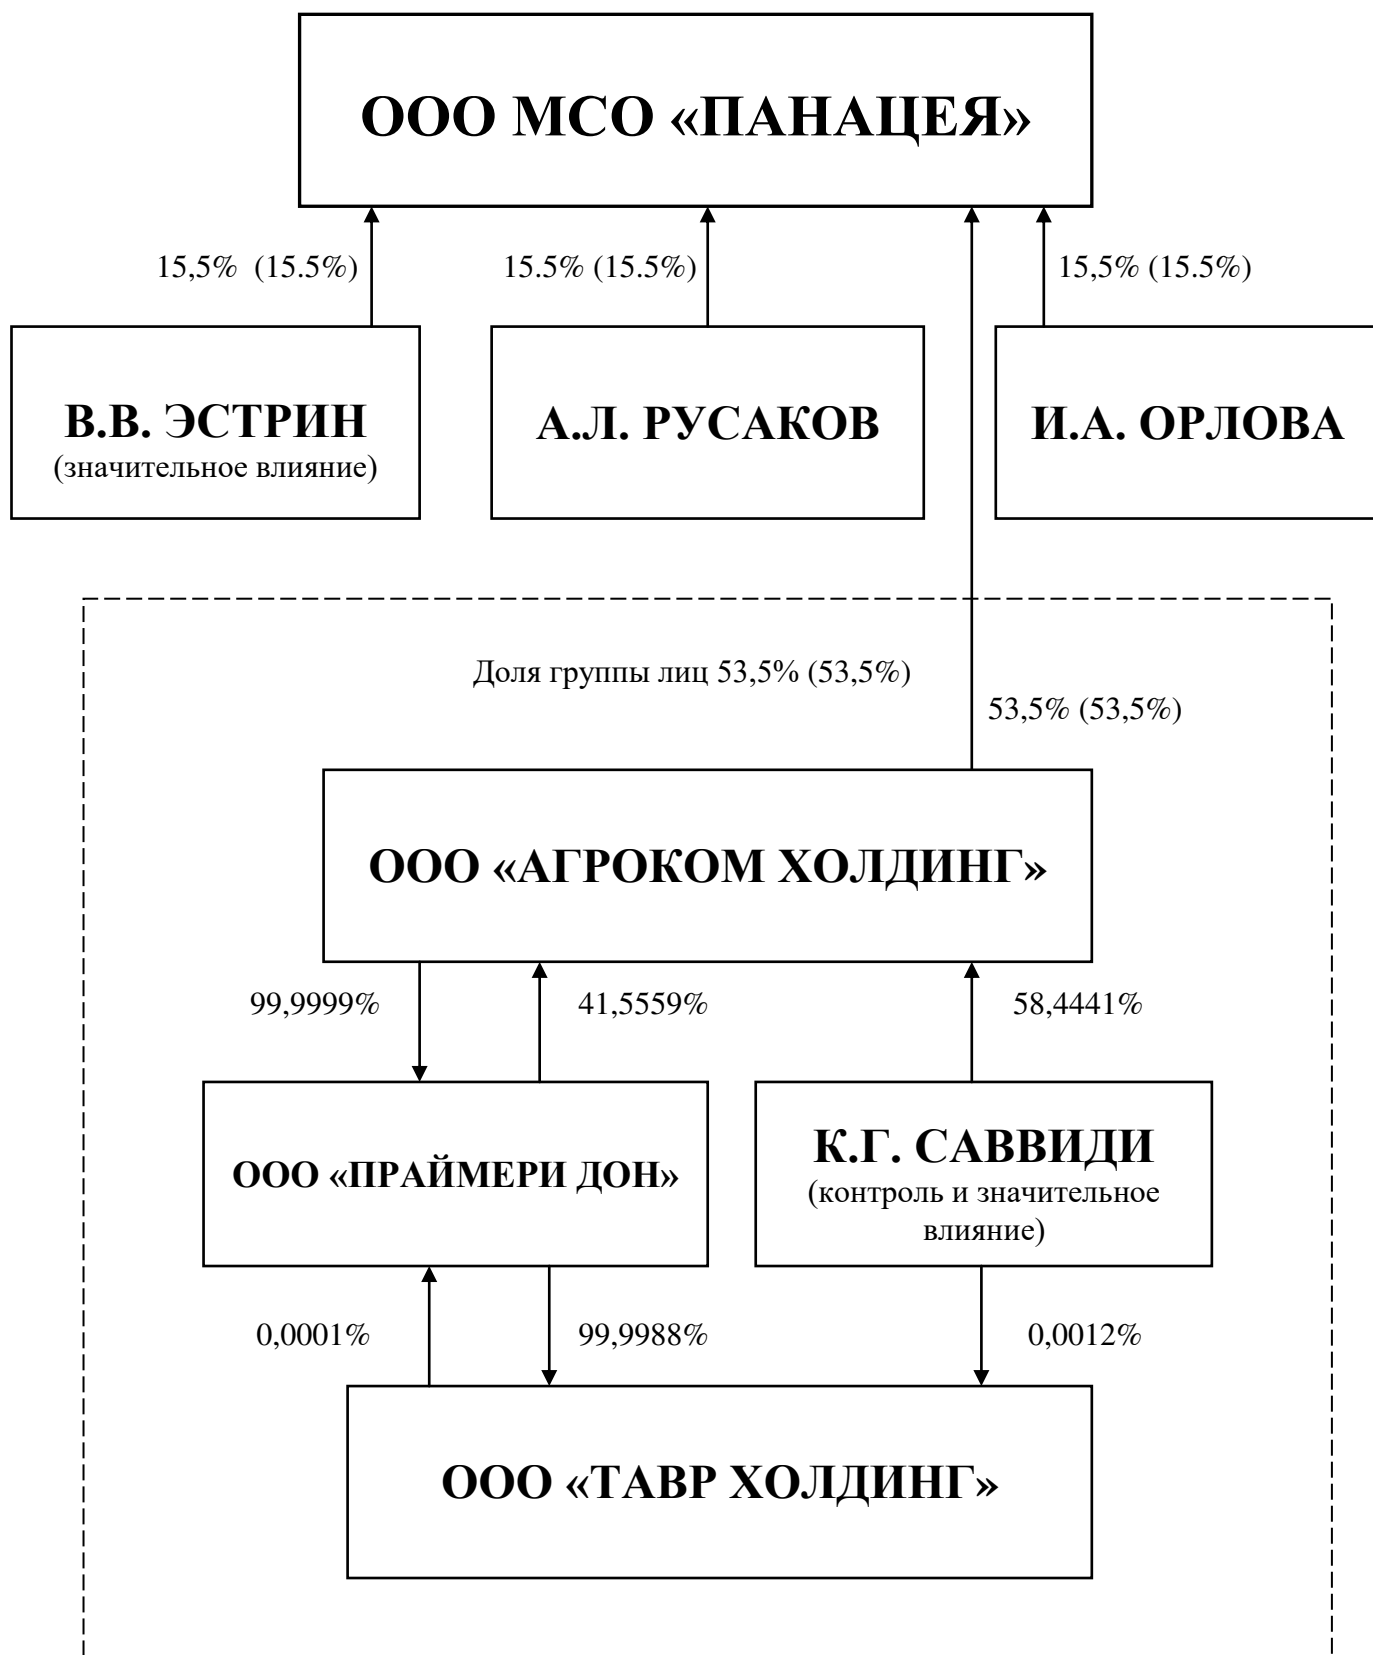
ООО МСО «ПАНАЦЕЯ»

15,5% (15.5%)

15.5% (15.5%)

15,5% (15.5%)

В.В. ЭСТРИН
(значительное влияние)

А.Л. РУСАКОВ

И.А. ОРЛОВА

Доля группы лиц 53,5% (53,5%)

53,5% (53,5%)

ООО «АГРОКОМ ХОЛДИНГ»

99,9999%

41,5559%

58,4441%

ООО «ПРАЙМЕРИ ДОН»

К.Г. САВВИДИ
(контроль и значительное влияние)

0,0001%

99,9988%

0,0012%

ООО «ТАВР ХОЛДИНГ»